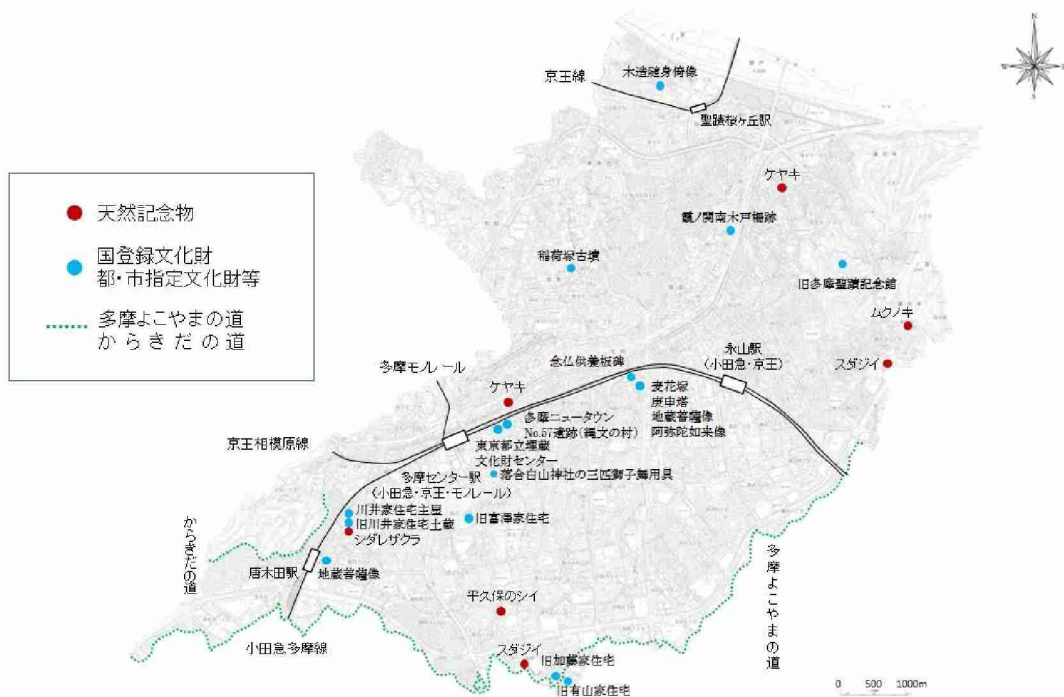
天然記念物

国登録文化財
都・市指定文化財等

多摩よこやまの道
からきだの道

京王線
木造騎身倚像
聖蹟桜ヶ丘駅
ケヤキ
鎌ノ関南木戸柵跡
稲荷塚古墳
旧多摩聖蹟記念館
ムクノキ
永山駅
（小田急・京王）
スダジイ
多摩モノレール
念仏供養板碑
ケヤキ
麦花塚
庚申塔
地蔵菩薩像
阿弥陀如来像
多摩ニュータウン
No.57遺跡（縄文の村）
東京都立埋蔵
文化財センター
京王相模原線
落合白山神社の三匹獅子舞用具
多摩センター駅
（小田急・京王・モノレール）
川井家住宅主屋
旧川井家住宅土蔵
シダレザクラ
旧富澤家住宅
からきだの道
唐木田駅
地蔵菩薩像
多摩よこやまの道
平久保のシイ
小田急多摩線
スダジイ
旧加藤家住宅
旧有山家住宅
0 500 1000m
N
S